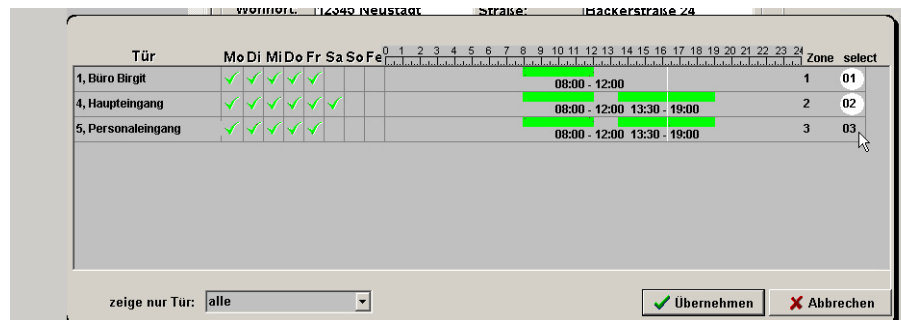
Wohnort: 12345 Neustadt Straße: Bäckerstraße 24

| Tür | Mo | Di | Mi | Do | Fr | Sa | So | Fe | 0 1 2 3 4 5 6 7 8 9 10 11 12 13 14 15 16 17 18 19 20 21 22 23 24 | Zone | select |
|---|---|---|---|---|---|---|---|---|---|---|---|
| 1, Büro Birgit | ✓ | ✓ | ✓ | ✓ | ✓ | | | | 08:00 - 12:00 | 1 | 01 |
| 4, Haupteingang | ✓ | ✓ | ✓ | ✓ | ✓ | ✓ | | | 08:00 - 12:00 13:30 - 19:00 | 2 | 02 |
| 5, Personaleingang | ✓ | ✓ | ✓ | ✓ | ✓ | | | | 08:00 - 12:00 13:30 - 19:00 | 3 | 03 |

zeige nur Tür: alle

Übernehmen

Abbrechen